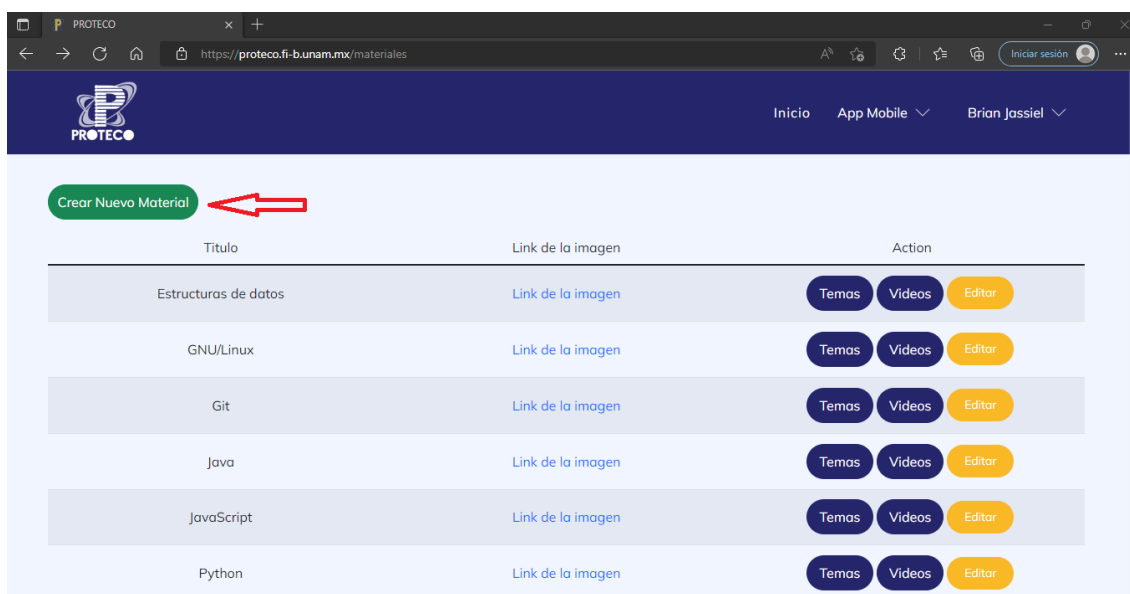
PROTECO

https://proteco.fi-b.unam.mx/materiales

Iniciar sesión

PROTECO

Inicio App Mobile Brian Jassiel

Crear Nuevo Material

| Titulo | Link de la imagen | Action |
|---|---|---|
| Estructuras de datos | Link de la imagen | Temas Videos Editar |
| GNU/Linux | Link de la imagen | Temas Videos Editar |
| Git | Link de la imagen | Temas Videos Editar |
| Java | Link de la imagen | Temas Videos Editar |
| JavaScript | Link de la imagen | Temas Videos Editar |
| Python | Link de la imagen | Temas Videos Editar |